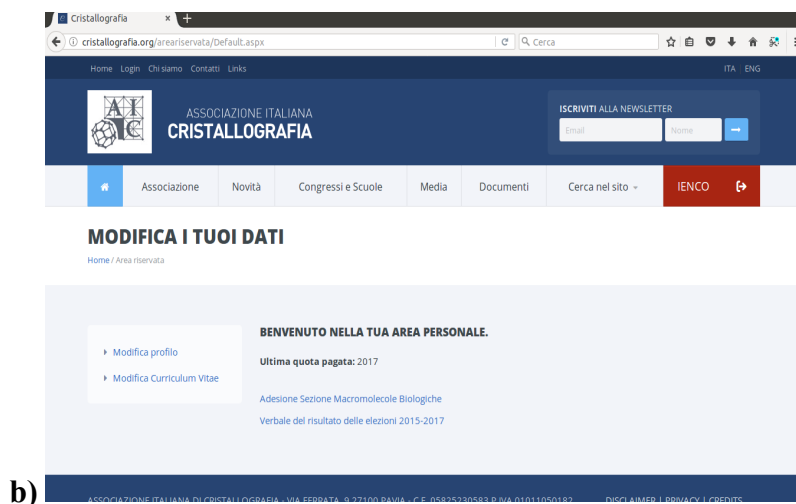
Cristallografia ×

cristallografia.org/areariservata/Default.aspx

Cerca

Home Login Chi siamo Contatti Links

ITA ENG

AIC

ASSOCIAZIONE ITALIANA
CRISTALLOGRAFIA

ISCRIVITI ALLA NEWSLETTER

Email

Nome

Associazione Novità Congressi e Scuole Media Documenti Cerca nel sito

IENCO

MODIFICA I TUOI DATI

Home / Area riservata

Modifica profilo

Modifica Curriculum Vitae

BENVENUTO NELLA TUA AREA PERSONALE.

Ultima quota pagata: 2017

Adesione Sezione Macromolecole Biologiche

Verbale del risultato delle elezioni 2015-2017

b)

ASSOCIAZIONE ITALIANA DI CRISTALLOGRAFIA - VIA FERRATA, 9 27100 PAVIA - C.F. 05825230583 P.IVA 01011050182

DISCLAIMER | PRIVACY | CREDITS